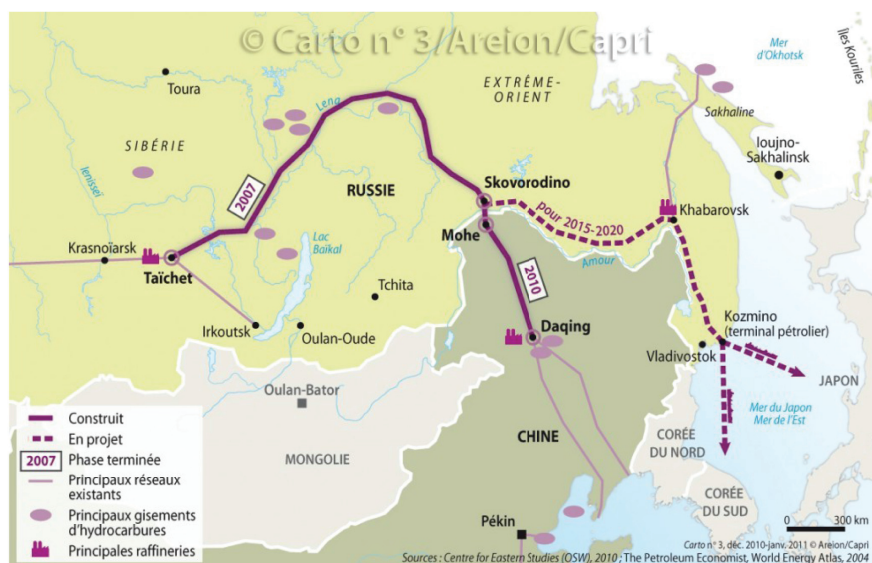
© Carto n° 3/Areion/Capri

Îles Kouriles

Mer d'Okhotsk

EXTRÊME-ORIENT

Toura

Lena

SIBÉRIE

Sakhaline

Ioujno-Sakhalinsk

Ienisseï

2007

RUSSIE

Skovorodino

Khabarovsk

pour 2015-2020

Mohe

Krasnoïarsk

Taïchet

Lac Baïkal

2010

Amour

Tchita

Irkoutsk

Oulan-Oude

Daqing

Kozmino (terminal pétrolier)

Vladivostok

Oulan-Bator

JAPON

Mer du Japon Mer de l'Est

MONGOLIE

CHINE

CORÉE DU NORD

CORÉE DU SUD

Construit

En projet

2007 Phase terminée

Principaux réseaux existants

Principaux gisements d'hydrocarbures

Principales raffineries

Pékin

0 300 km

Carto n° 3, déc. 2010-janv. 2011 © Areion/Capri

Sources : Centre for Eastern Studies (OSW), 2010 ; The Petroleum Economist, World Energy Atlas, 2004